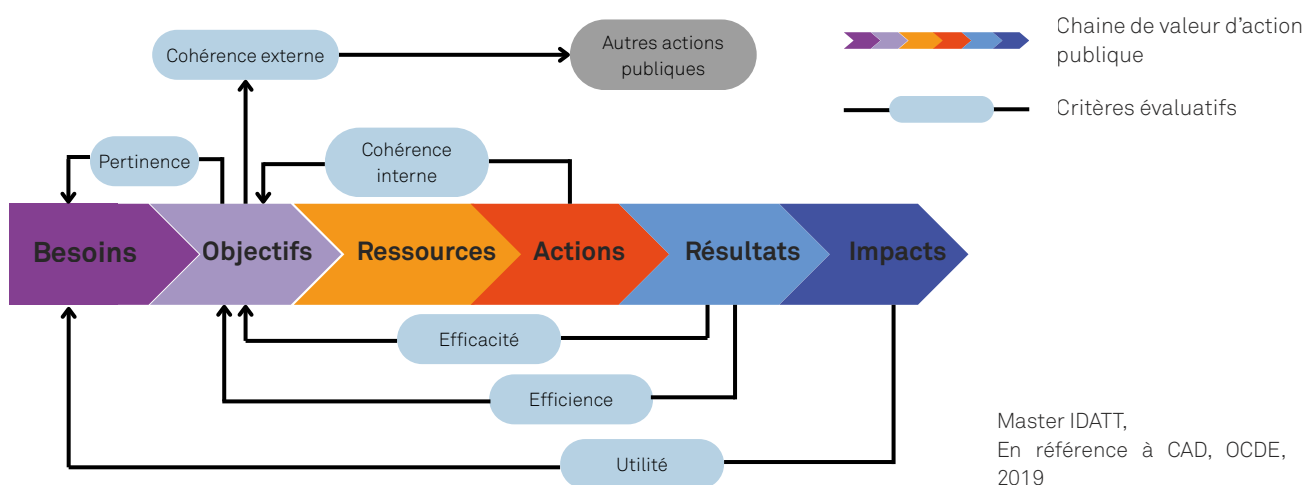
Cohérence externe

Autres actions publiques

Chaine de valeur d'action publique

Critères évaluatifs

Pertinence

Cohérence interne

Besoins

Objectifs

Ressources

Actions

Résultats

Impacts

Efficacité

Efficience

Utilité

Master IDATT, En référence à CAD, OCDE, 2019